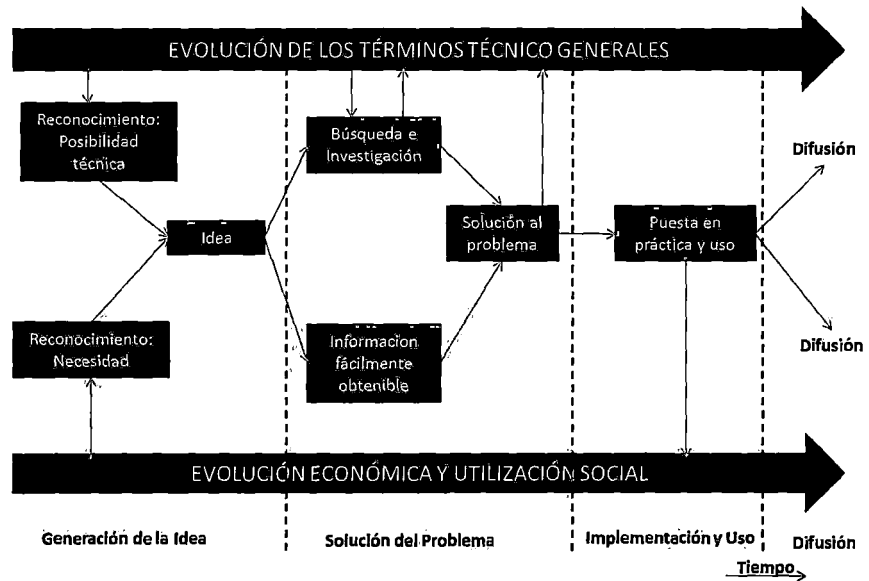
EVOLUCIÓN DE LOS TÉRMINOS TÉCNICO GENERALES

Reconocimiento: Posibilidad técnica

Reconocimiento: Necesidad

Idea

Búsqueda e Investigación

Informacion fácilmente obtenible

Solución al problema

Puesta en práctica y uso

Difusión

Difusión

EVOLUCIÓN ECONÓMICA Y UTILIZACIÓN SOCIAL

Generación de la Idea

Solución del Problema

Implementación y Uso

Difusión

Tiempo